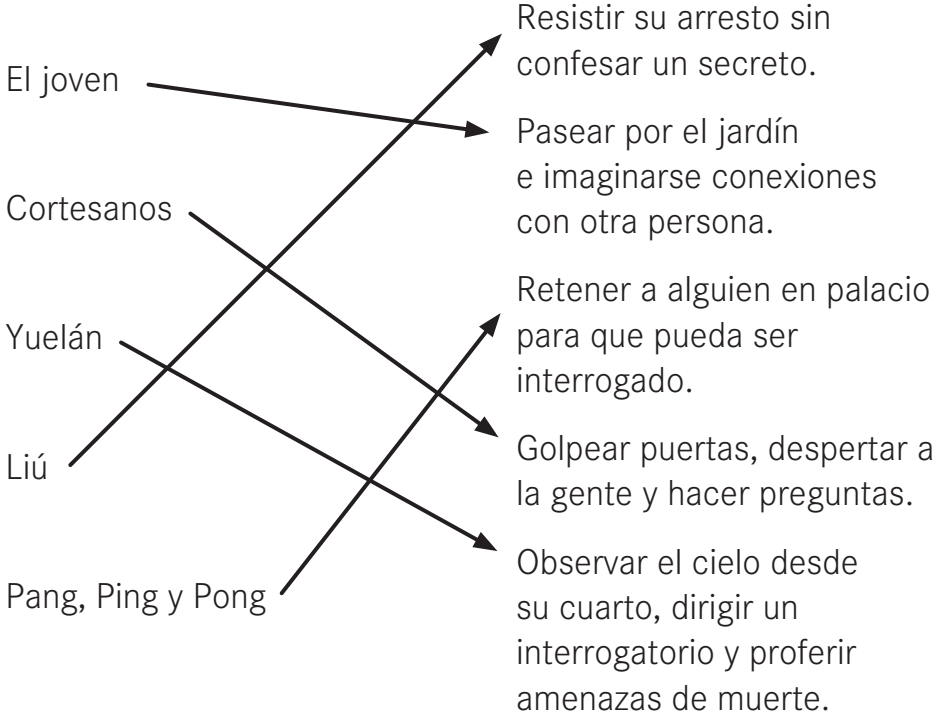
El joven

Cortesanos

Yuelán

Liú

Pang, Ping y Pong

Resistir su arresto sin confesar un secreto.

Pasear por el jardín e imaginarse conexiones con otra persona.

Retener a alguien en palacio para que pueda ser interrogado.

Golpear puertas, despertar a la gente y hacer preguntas.

Observar el cielo desde su cuarto, dirigir un interrogatorio y proferir amenazas de muerte.